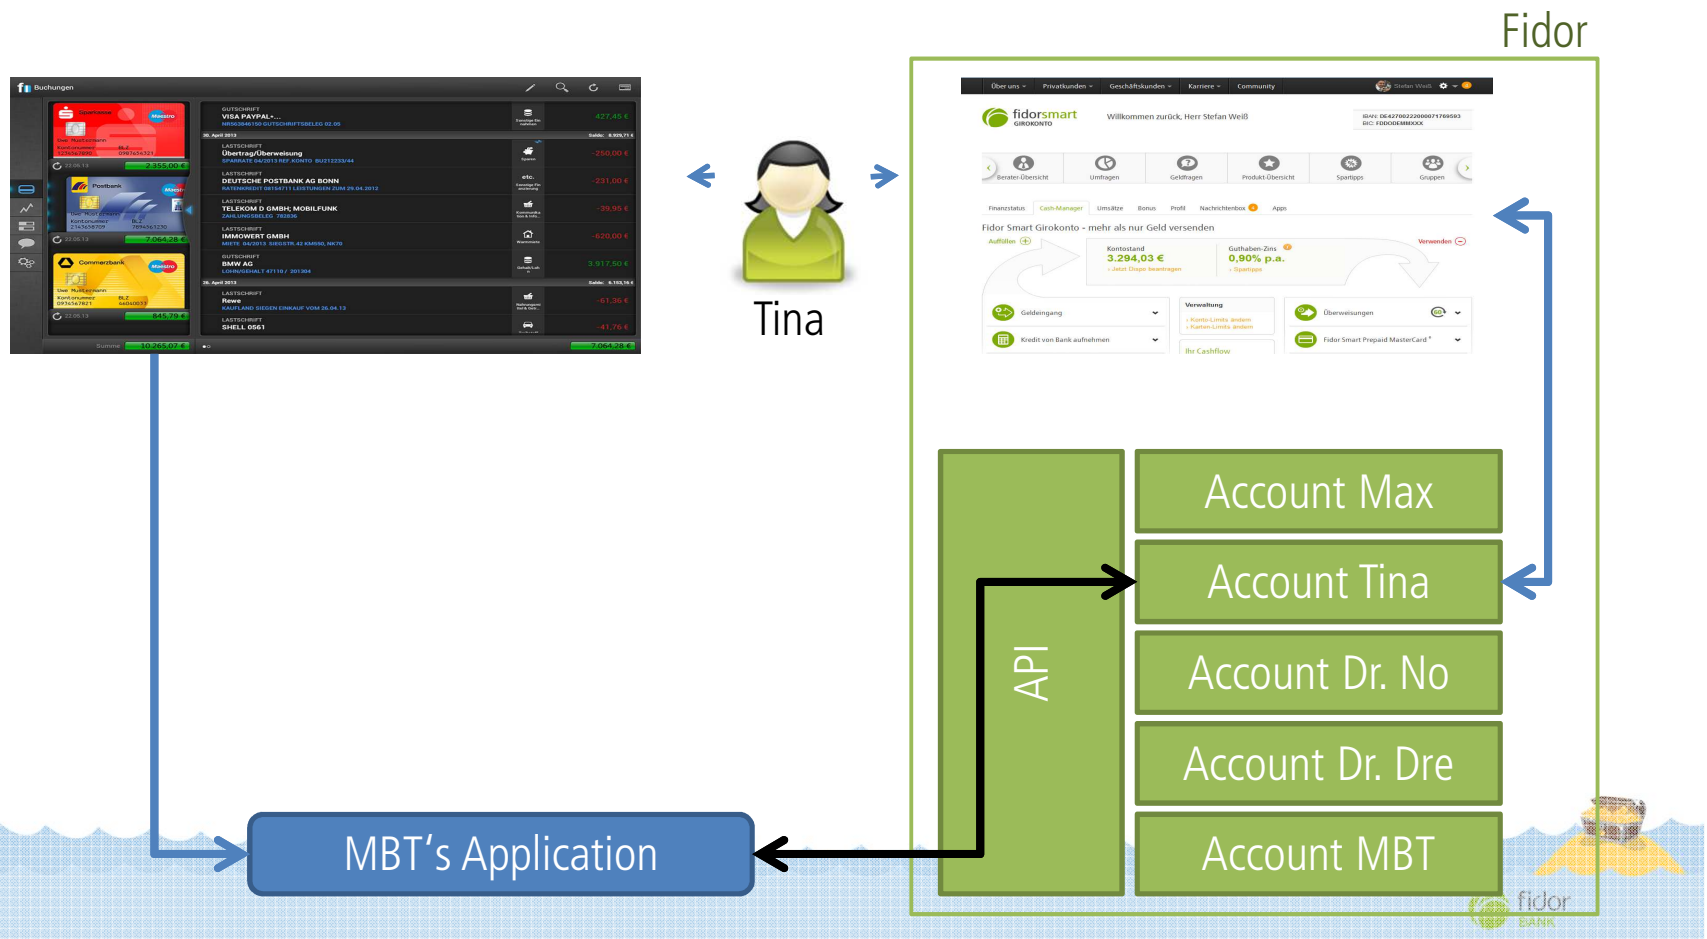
Fidor

Buchungen

Sparkasse
Maestro
Uwe Mustermann
Kontonummer 1234567890
BLZ 0987654321
2.355,00 €

Postbank
Maestro
Uwe Mustermann
Kontonummer 2143658709
BLZ 7894561230
7.064,28 €

Commerzbank
Maestro
Uwe Mustermann
Kontonummer 0934567821
BLZ 64040033
845,79 €

Summe 10.265,07 €

GUTSCHRIFT
VISA PAYPAL+...
427,45 €

30. April 2013
LASTSCHRIFT
Übertrag/Überweisung
-250,00 €

LASTSCHRIFT
DEUTSCHE POSTBANK AG BONN
-231,00 €

LASTSCHRIFT
TELEKOM D GMBH; MOBILFUNK
-39,95 €

LASTSCHRIFT
IMMOWERT GMBH
-620,00 €

GUTSCHRIFT
BMW AG
3.917,50 €

26. April 2013
LASTSCHRIFT
Rewe
-61,36 €

LASTSCHRIFT
SHELL 0561
-41,76 €

7.064,28 €

Tina

Über uns Privatkunden Geschäftskunden Karriere Community

fidorsmart GIROKONTO
Willkommen zurück, Herr Stefan Weiß

Berater-Übersicht Umfragen Geldfragen Produkt-Übersicht Spartipps Gruppen

Finanzstatus Cash-Manager Umsätze Bonus Profil Nachrichtenbox Apps

Fidor Smart Girokonto - mehr als nur Geld versenden
Auffüllen
Kontostand 3.294,03 €
Guthaben-Zins 0,90% p.a.
Verwenden

Geldeingang
Verwaltung
Überweisungen
Kredit von Bank aufnehmen
Ihr Cashflow
Fidor Smart Prepaid MasterCard

API

Account Max
Account Tina
Account Dr. No
Account Dr. Dre
Account MBT

MBT’s Application

fidor BANK